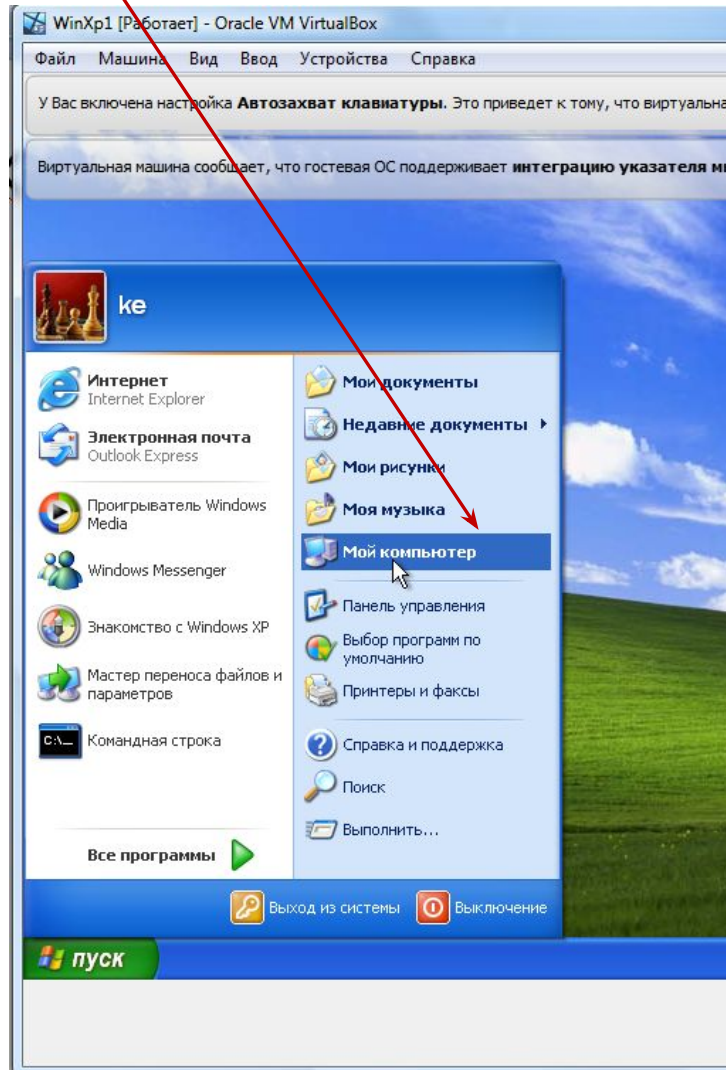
WinXp1 [Работает] - Oracle VM VirtualBox

Файл Машина Вид Ввод Устройства Справка

У Вас включена настройка **Автозахват клавиатуры**. Это приведет к тому, что виртуальна

Виртуальная машина сообщает, что гостевая ОС поддерживает **интеграцию указателя м**

ke

Интернет
Internet Explorer

Электронная почта
Outlook Express

Проигрыватель Windows Media

Windows Messenger

Знакомство с Windows XP

Мастер переноса файлов и параметров

Командная строка

Все программы

Мои документы

Недавние документы

Мои рисунки

Моя музыка

Мой компьютер

Панель управления

Выбор программ по умолчанию

Принтеры и факсы

Справка и поддержка

Поиск

Выполнить...

Выход из системы

Выключение

пуск